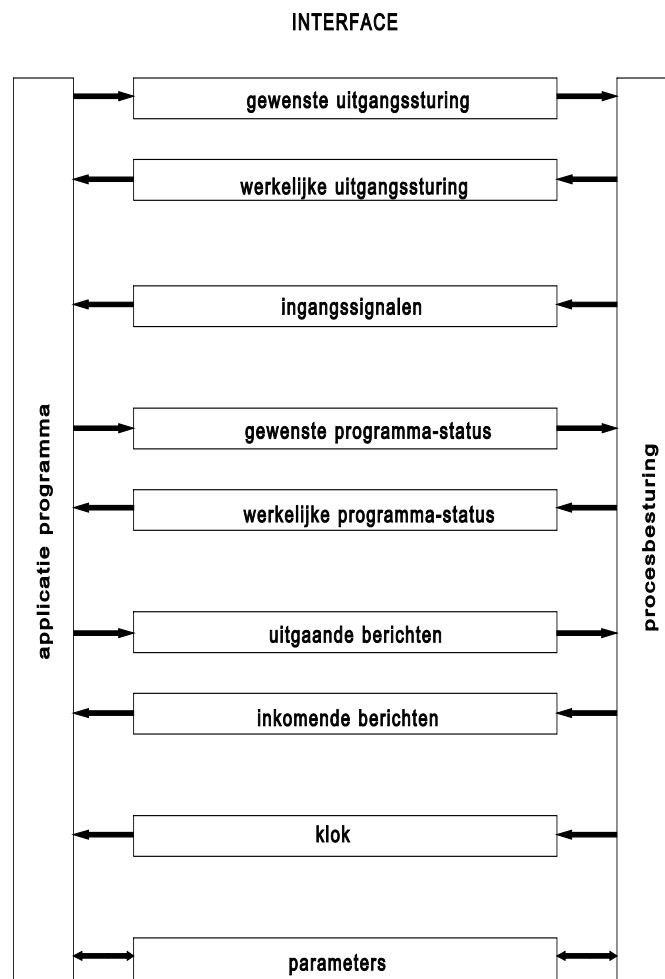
INTERFACE

applicatie programma

gewenste uitgangssturing

werkelijke uitgangssturing

ingangssignalen

gewenste programma-status

werkelijke programma-status

uitgaande berichten

inkomende berichten

klok

parameters

procesbesturing